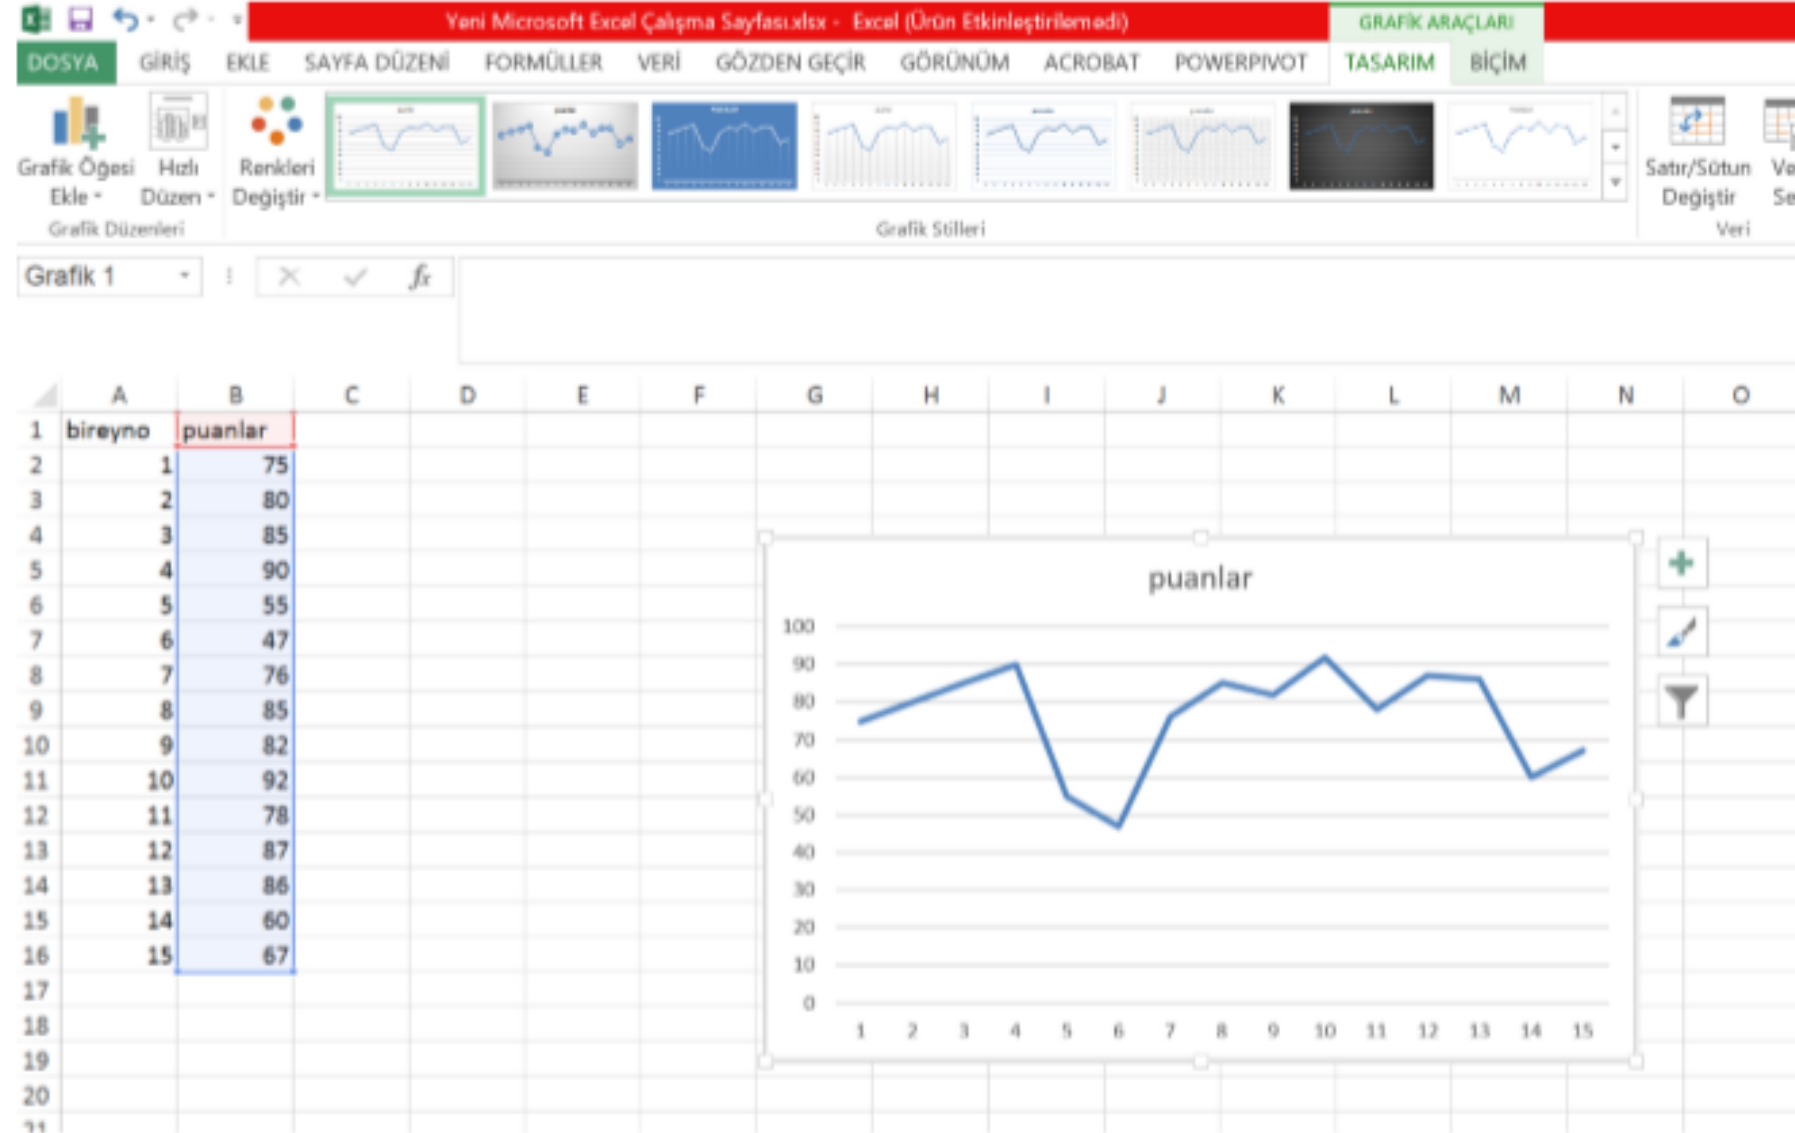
Yeni Microsoft Excel Çalışma Sayfası.xlsx - Excel (Ürün Etkinleştirilemedi)

GRAFİK ARAÇLARI

DOSYA GİRİŞ EKLE SAYFA DÜZENİ FORMÜLLER VERİ GÖZDEN GEÇİR GÖRÜNÜM ACROBAT POWERPIVOT TASARIM BİÇİM

Grafik Öğesi Ekle
Hızlı Düzen
Renkleri Değiştir
Grafik Düzenleri
Grafik Stilleri
Satır/Sütun Değiştir
Ve Se
Veri

Grafik 1

$f_x$

| | A | B | C | D | E | F | G | H | I | J | K | L | M | N | O |
|---|---|---|---|---|---|---|---|---|---|---|---|---|---|---|---|
| 1 | bireyno | puanlar | | | | | | | | | | | | | |
| 2 | 1 | 75 | | | | | | | | | | | | | |
| 3 | 2 | 80 | | | | | | | | | | | | | |
| 4 | 3 | 85 | | | | | | | | | | | | | |
| 5 | 4 | 90 | | | | | | | | | | | | | |
| 6 | 5 | 55 | | | | | | | | | | | | | |
| 7 | 6 | 47 | | | | | | | | | | | | | |
| 8 | 7 | 76 | | | | | | | | | | | | | |
| 9 | 8 | 85 | | | | | | | | | | | | | |
| 10 | 9 | 82 | | | | | | | | | | | | | |
| 11 | 10 | 92 | | | | | | | | | | | | | |
| 12 | 11 | 78 | | | | | | | | | | | | | |
| 13 | 12 | 87 | | | | | | | | | | | | | |
| 14 | 13 | 86 | | | | | | | | | | | | | |
| 15 | 14 | 60 | | | | | | | | | | | | | |
| 16 | 15 | 67 | | | | | | | | | | | | | |
| 17 | | | | | | | | | | | | | | | |
| 18 | | | | | | | | | | | | | | | |
| 19 | | | | | | | | | | | | | | | |
| 20 | | | | | | | | | | | | | | | |
| 21 | | | | | | | | | | | | | | | |

puanlar

100 90 80 70 60 50 40 30 20 10 0

1 2 3 4 5 6 7 8 9 10 11 12 13 14 15